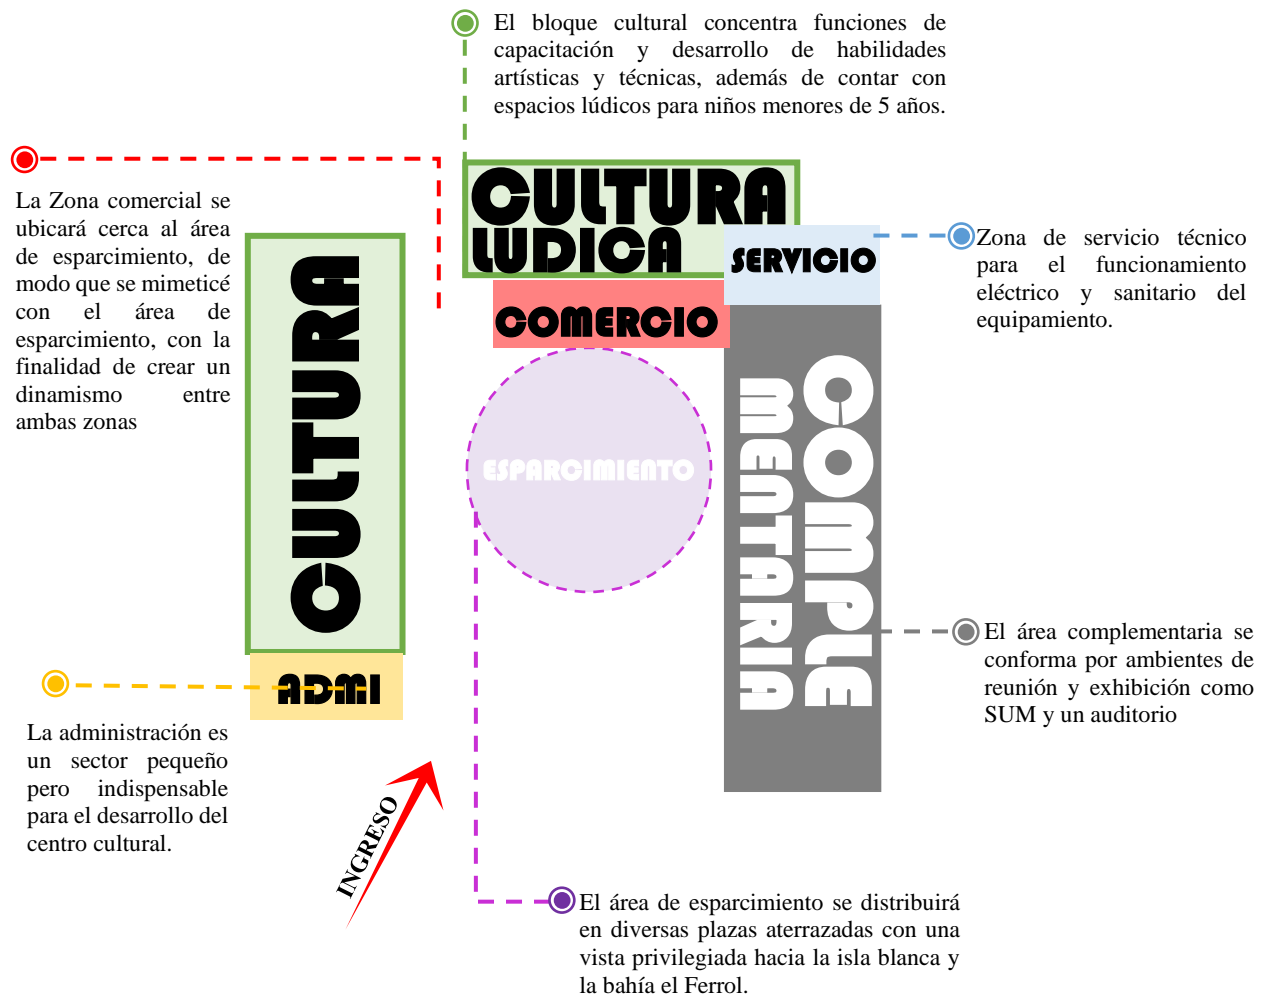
El bloque cultural concentra funciones de capacitación y desarrollo de habilidades artísticas y técnicas, además de contar con espacios lúdicos para niños menores de 5 años.

La Zona comercial se ubicará cerca al área de esparcimiento, de modo que se mimeticé con el área de esparcimiento, con la finalidad de crear un dinamismo entre ambas zonas

CULTURA LUDICA

SERVICIO

Zona de servicio técnico para el funcionamiento eléctrico y sanitario del equipamiento.

COMERCIO

CULTURA

ESPARCIMIENTO

COMPLE MENTARIA

El área complementaria se conforma por ambientes de reunión y exhibición como SUM y un auditorio

ADMI

La administración es un sector pequeño pero indispensable para el desarrollo del centro cultural.

INGRESO

El área de esparcimiento se distribuirá en diversas plazas aterrazadas con una vista privilegiada hacia la isla blanca y la bahía el Ferrol.